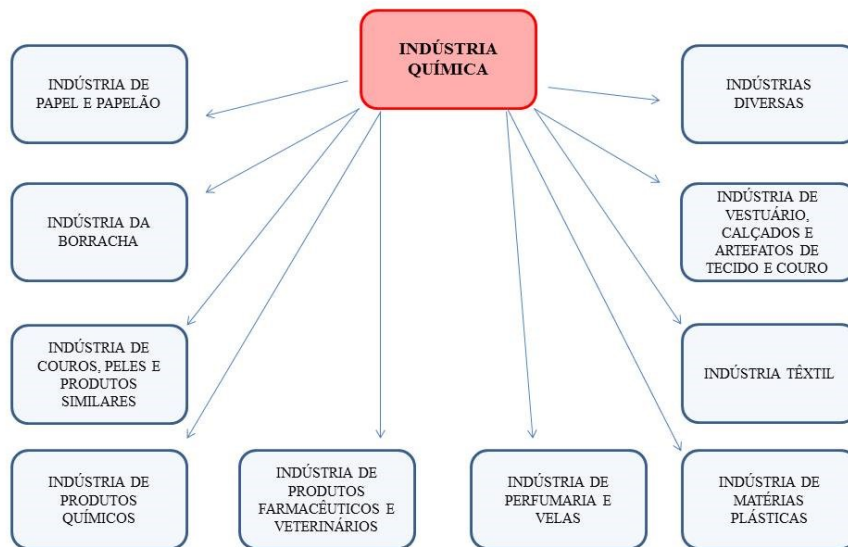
INDÚSTRIA QUÍMICA

INDÚSTRIA DE PAPEL E PAPELÃO

INDÚSTRIAS DIVERSAS

INDÚSTRIA DA BORRACHA

INDÚSTRIA DE VESTUÁRIO, CALÇADOS E ARTEFATOS DE TECIDO E COURO

INDÚSTRIA DE COUROS, PELES E PRODUTOS SIMILARES

INDÚSTRIA TÊXTIL

INDÚSTRIA DE PRODUTOS QUÍMICOS

INDÚSTRIA DE PRODUTOS FARMACÊUTICOS E VETERINÁRIOS

INDÚSTRIA DE PERFUMARIA E VELAS

INDÚSTRIA DE MATÉRIAS PLÁSTICAS